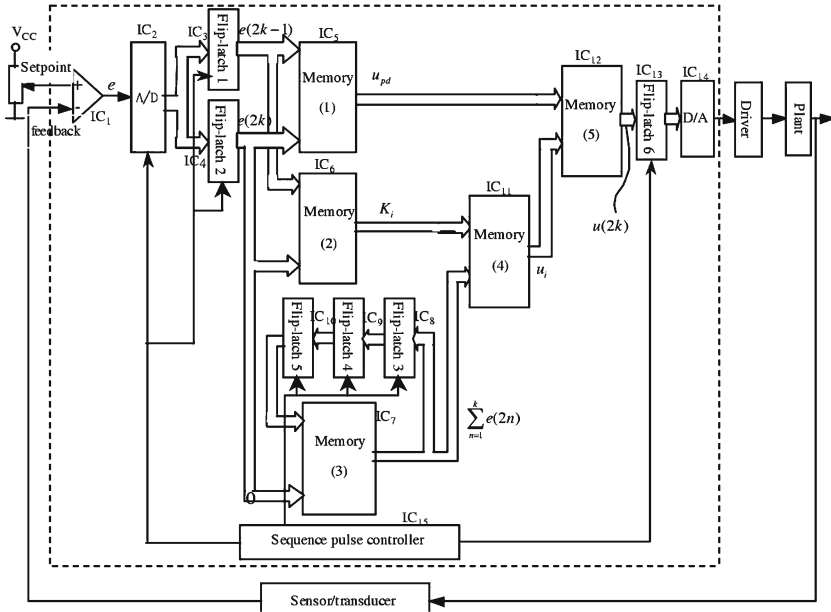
V$_{CC}$
Setpoint
feedback
$e$
IC$_1$
IC$_2$
A/D
IC$_3$
Flip-latch 1
$e(2k-1)$
IC$_4$
Flip-latch 2
$e(2k)$
IC$_5$
Memory
(1)
$u_{pd}$
IC$_6$
Memory
(2)
$K_i$
IC$_{11}$
Memory
(4)
$u_i$
IC$_{12}$
Memory
(5)
$u(2k)$
IC$_{13}$
Flip-latch 6
IC$_{14}$
D/A
Driver
Plant
IC$_{10}$
Flip-latch 5
IC$_9$
Flip-latch 4
IC$_8$
Flip-latch 3
IC$_7$
Memory
(3)
$\sum_{n=1}^{k} e(2n)$
0
IC$_{15}$
Sequence pulse controller
Sensor/transducer